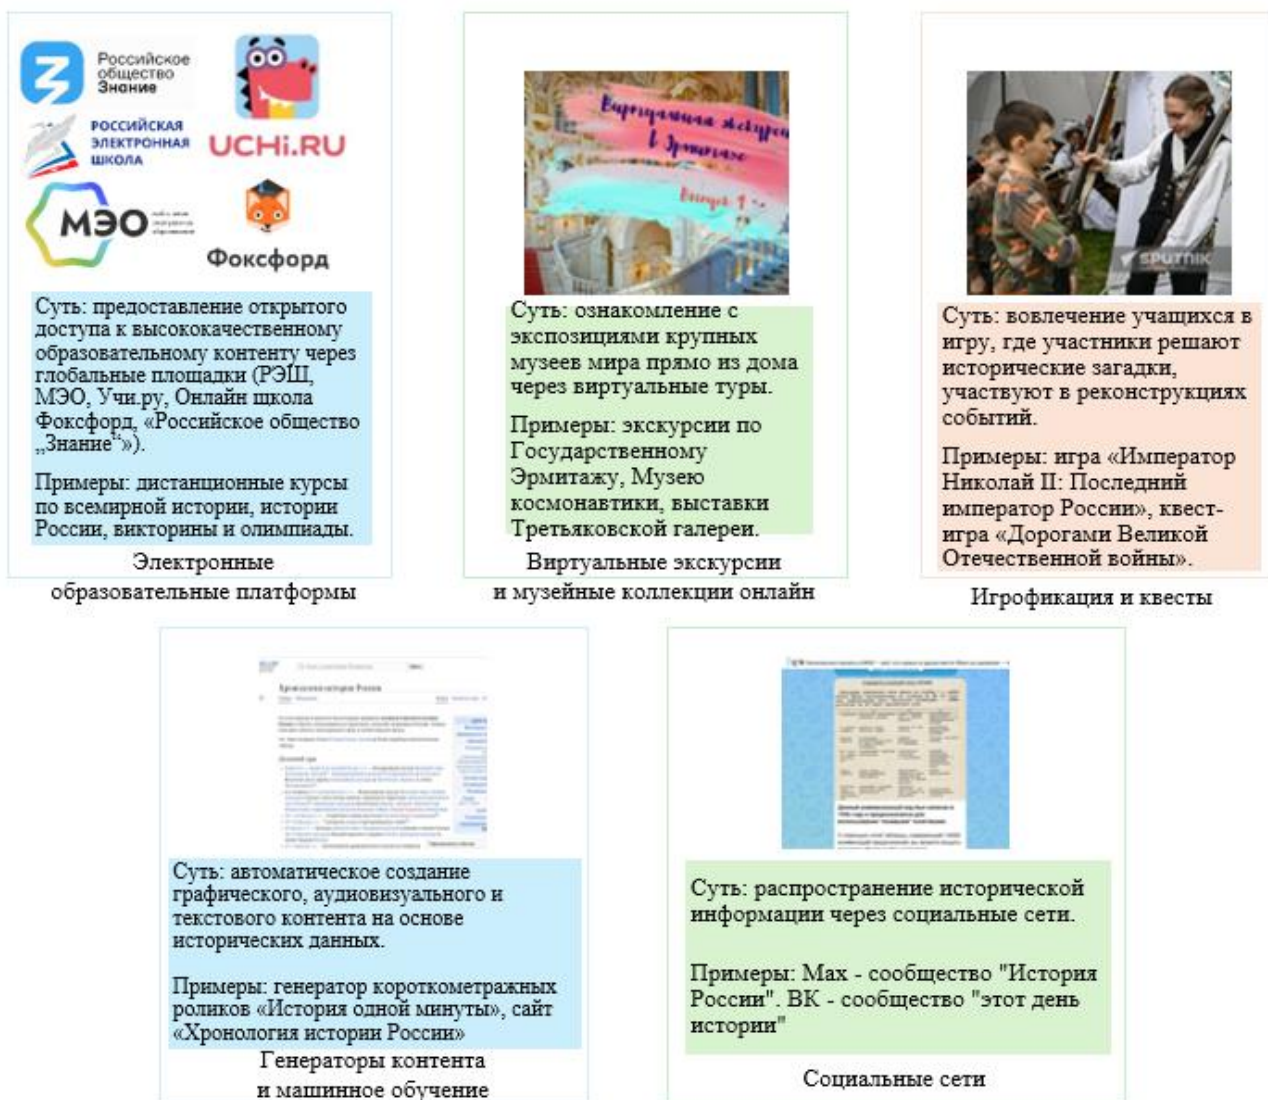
Российское общество Знание

UCHi.RU

РОССИЙСКАЯ ЭЛЕКТРОННАЯ ШКОЛА

МЭО

Фоксфорд

Суть: предоставление открытого доступа к высококачественному образовательному контенту через глобальные площадки (РЭШ, МЭО, Учи.ру, Онлайн школа Фоксфорд, «Российское общество „Знание"»).

Примеры: дистанционные курсы по всемирной истории, истории России, викторины и олимпиады.

Электронные образовательные платформы

Виртуальная экскурсия в Эрмитаже

Выпуск 1

Суть: ознакомление с экспозициями крупных музеев мира прямо из дома через виртуальные туры.

Примеры: экскурсии по Государственному Эрмитажу, Музею космонавтики, выставки Третьяковской галереи.

Виртуальные экскурсии и музейные коллекции онлайн

SPUTNIK

Суть: вовлечение учащихся в игру, где участники решают исторические загадки, участвуют в реконструкциях событий.

Примеры: игра «Император Николай II: Последний император России», квест-игра «Дорогами Великой Отечественной войны».

Игрофикация и квесты

Хронология истории России

Суть: автоматическое создание графического, аудиовизуального и текстового контента на основе исторических данных.

Примеры: генератор короткометражных роликов «История одной минуты», сайт «Хронология истории России»

Генераторы контента и машинное обучение

Суть: распространение исторической информации через социальные сети.

Примеры: Max - сообщество "История России". ВК - сообщество "этот день истории"

Социальные сети